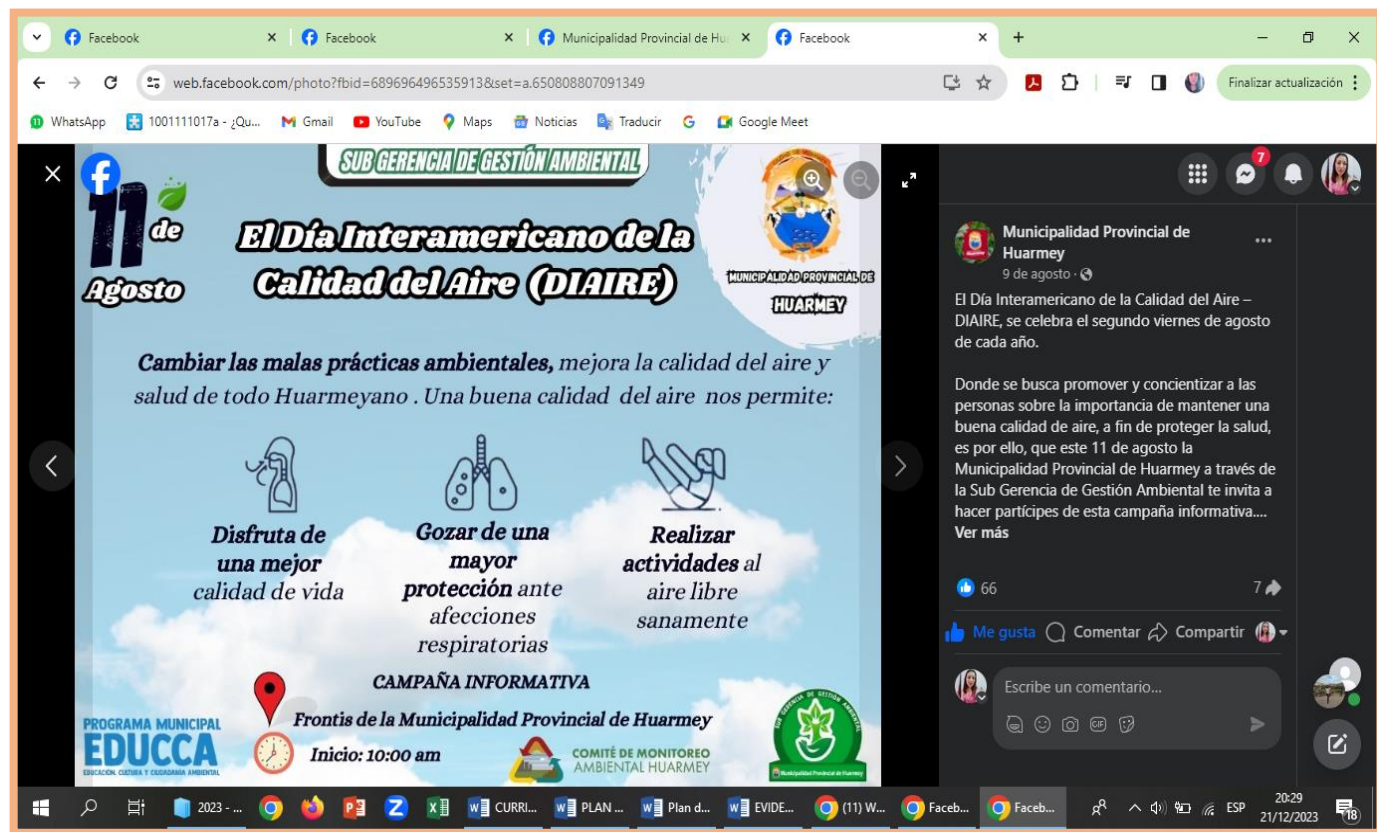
Facebook × Facebook × Municipalidad Provincial de Hu × Facebook × +

web.facebook.com/photo?fbid=689696496535913&set=a.650808807091349

Finalizar actualización

WhatsApp 1001111017a - ¿Qu... Gmail YouTube Maps Noticias Traducir Google Meet

SUB GERENCIA DE GESTIÓN AMBIENTAL

11 de Agosto

El Día Interamericano de la Calidad del Aire (DIAIRE)

MUNICIPALIDAD PROVINCIAL DE HUARMEY

Cambiar las malas prácticas ambientales, mejora la calidad del aire y salud de todo Huarmeyano . Una buena calidad del aire nos permite:

Disfruta de una mejor calidad de vida

Gozar de una mayor protección ante afecciones respiratorias

Realizar actividades al aire libre sanamente

CAMPAÑA INFORMATIVA

Frontis de la Municipalidad Provincial de Huarmey

Inicio: 10:00 am

PROGRAMA MUNICIPAL EDUCCA EDUCACIÓN, CULTURA Y CIUDADANÍA AMBIENTAL

COMITÉ DE MONITOREO AMBIENTAL HUARMEY

SUB GERENCIA DE GESTIÓN AMBIENTAL

Municipalidad Provincial de Huarmey

7

Municipalidad Provincial de Huarmey
9 de agosto ·

El Día Interamericano de la Calidad del Aire – DIAIRE, se celebra el segundo viernes de agosto de cada año.

Donde se busca promover y concientizar a las personas sobre la importancia de mantener una buena calidad de aire, a fin de proteger la salud, es por ello, que este 11 de agosto la Municipalidad Provincial de Huarmey a través de la Sub Gerencia de Gestión Ambiental te invita a hacer partícipes de esta campaña informativa.... Ver más

66 7

Me gusta Comentar Compartir

Escribe un comentario...

2023 - ... CURRI... PLAN ... Plan d... EVIDE... (11) W... Faceb... Faceb... ESP 20:29 21/12/2023 18